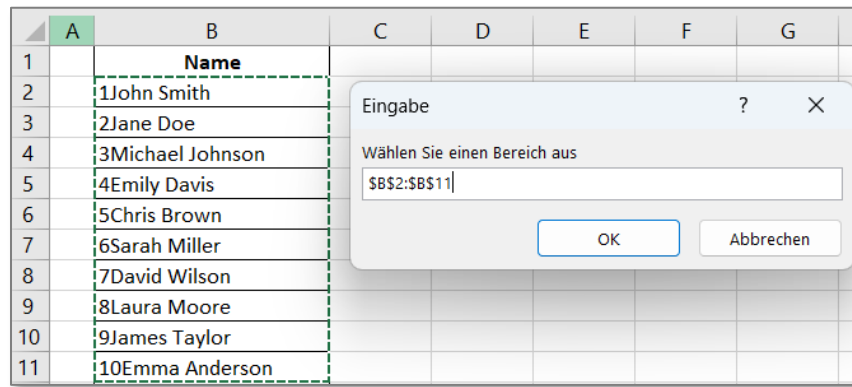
| | A | B | C | D | E | F | G |
|---|---|---|---|---|---|---|---|
| 1 | | Name | | | | | |
| 2 | | 1John Smith | | | | | |
| 3 | | 2Jane Doe | | | | | |
| 4 | | 3Michael Johnson | | | | | |
| 5 | | 4Emily Davis | | | | | |
| 6 | | 5Chris Brown | | | | | |
| 7 | | 6Sarah Miller | | | | | |
| 8 | | 7David Wilson | | | | | |
| 9 | | 8Laura Moore | | | | | |
| 10 | | 9James Taylor | | | | | |
| 11 | | 10Emma Anderson | | | | | |

Eingabe ? ×

Wählen Sie einen Bereich aus

$B$2:$B$11

OK Abbrechen